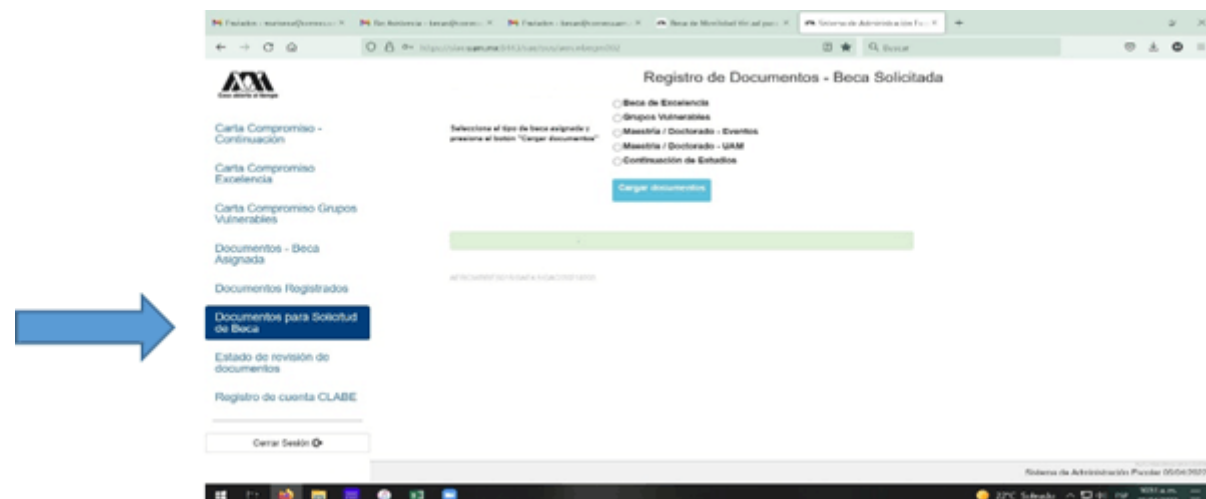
Registro de Documentos - Beca Solicitada

Carta Compromiso - Continuación

Carta Compromiso Excelencia

Carta Compromiso Grupos Vulnerables

Documentos - Beca Asignada

Documentos Registrados

Documentos para Solicitud de Beca

Estado de revisión de documentos

Registro de cuenta CLABE

Cerrar Sesión

Seleccione el tipo de beca asignada y presione el boton "Cargar documentos"

Beca de Excelencia
Grupos Vulnerables
Maestría / Doctorado - Eventos
Maestría / Doctorado - UAM
Continuación de Estudios

Cargar documentos

Sistema de Administración Escolar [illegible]

Buscar

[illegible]